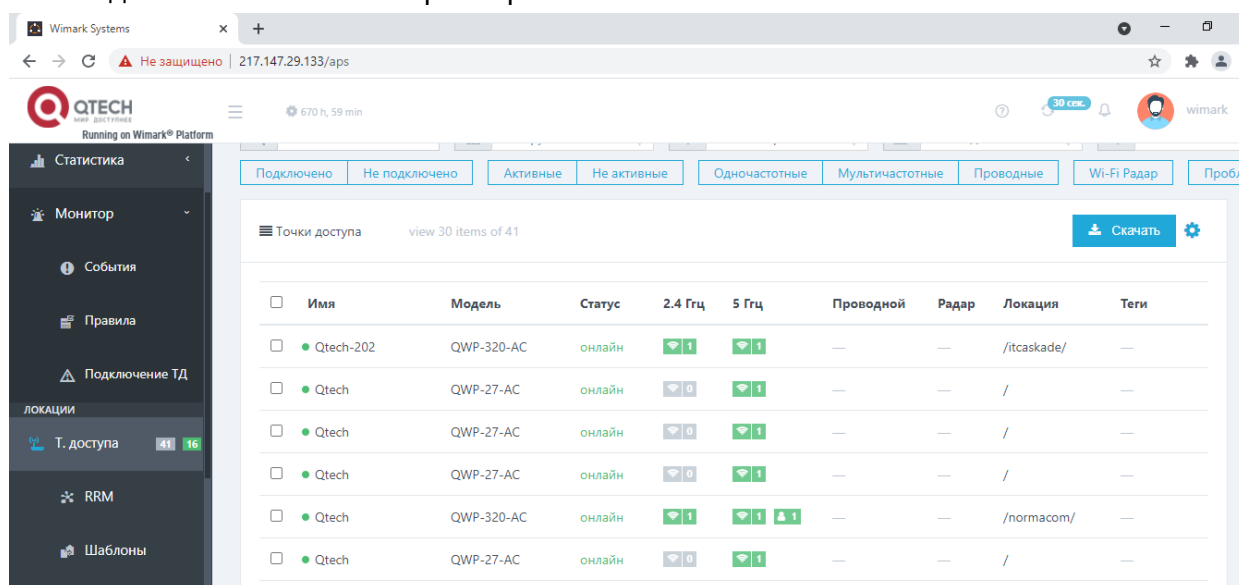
Wimark Systems × +

← → C ▲ Не защищено | 217.147.29.133/aps

QTECH
МИР ДОСТУПНЕЕ
Running on Wimark® Platform

670 h, 59 min

30 сек.

wimark

Статистика

Монитор

События

Правила

Подключение ТД

ЛОКАЦИИ

Т. доступа 41 16

RRM

Шаблоны

Подключено | Не подключено | Активные | Не активные | Одночастотные | Мультичастотные | Проводные | Wi-Fi Радар | Пробл

Точки доступа view 30 items of 41

Скачать

| Имя | Модель | Статус | 2.4 Ггц | 5 Ггц | Проводной | Радар | Локация | Теги |
|---|---|---|---|---|---|---|---|---|
| Qtech-202 | QWP-320-AC | онлайн | 1 | 1 | — | — | /itcaskade/ | — |
| Qtech | QWP-27-AC | онлайн | 0 | 1 | — | — | / | — |
| Qtech | QWP-27-AC | онлайн | 0 | 1 | — | — | / | — |
| Qtech | QWP-27-AC | онлайн | 0 | 1 | — | — | / | — |
| Qtech | QWP-320-AC | онлайн | 1 | 1 1 | — | — | /normacom/ | — |
| Qtech | QWP-27-AC | онлайн | 0 | 1 | — | — | / | — |